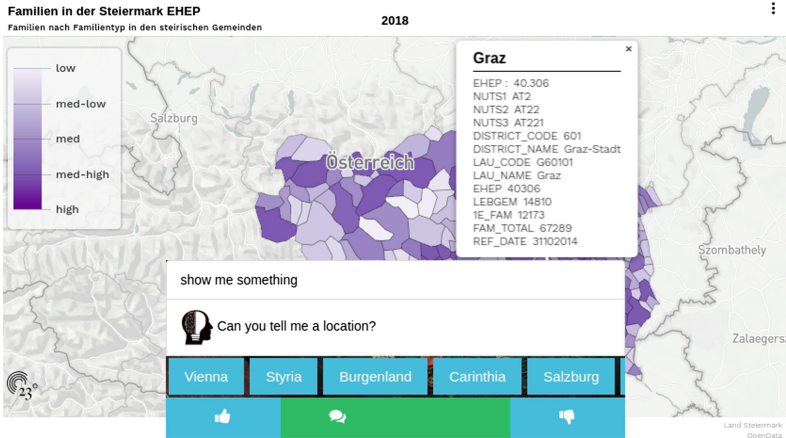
Familien in der Steiermark EHEP
Familien nach Familientyp in den steirischen Gemeinden

2018

low
med-low
med
med-high
high

Salzburg
Österreich
Szombathely
Zalaegersz

Graz
EHEP : 40.306
NUTS1 AT2
NUTS2 AT22
NUTS3 AT221
DISTRICT_CODE 601
DISTRICT_NAME Graz-Stadt
LAU_CODE G60101
LAU_NAME Graz
EHEP 40306
LEBGEM 14810
1E_FAM 12173
FAM_TOTAL 67289
REF_DATE 31102014

show me something

Can you tell me a location?

Vienna
Styria
Burgenland
Carinthia
Salzburg

23°

Land Steiermark
OpenData